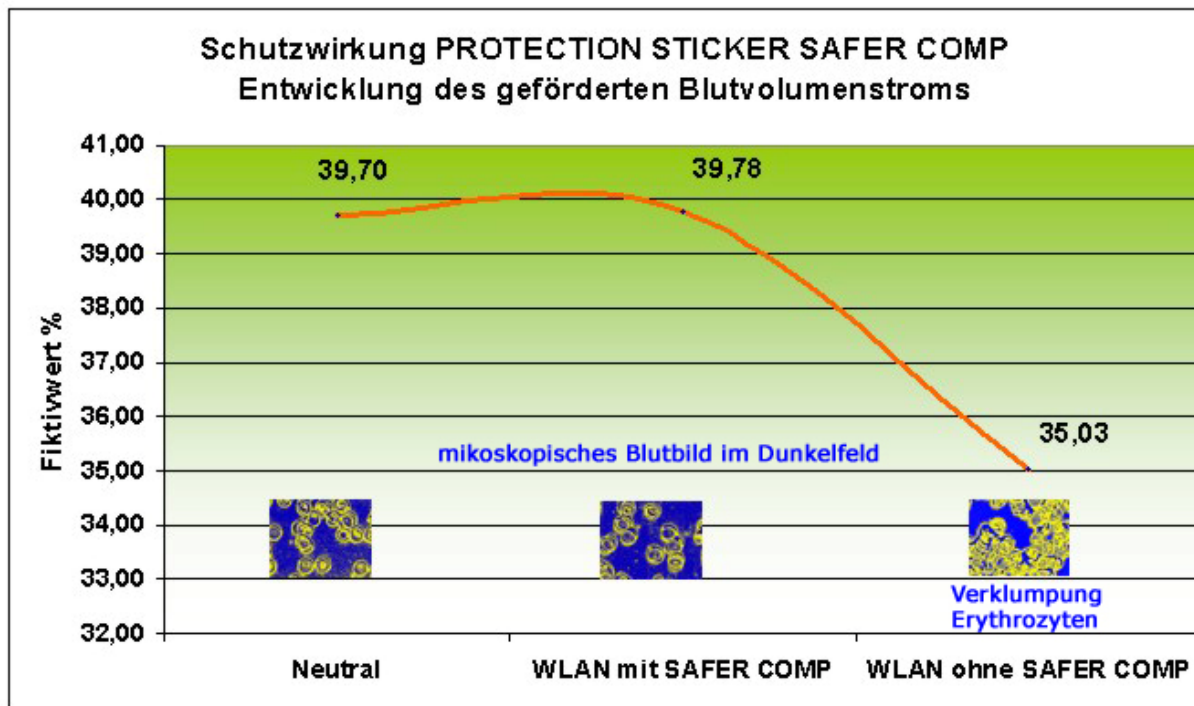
Schutzwirkung PROTECTION STICKER SAFER COMP
Entwicklung des geförderten Blutvolumenstroms

Fiktivwert %

41,00
40,00
39,00
38,00
37,00
36,00
35,00
34,00
33,00
32,00

39,70
39,78
35,03

mikoskopisches Blutbild im Dunkelfeld

Verklumpung Erythrozyten

Neutral
WLAN mit SAFER COMP
WLAN ohne SAFER COMP